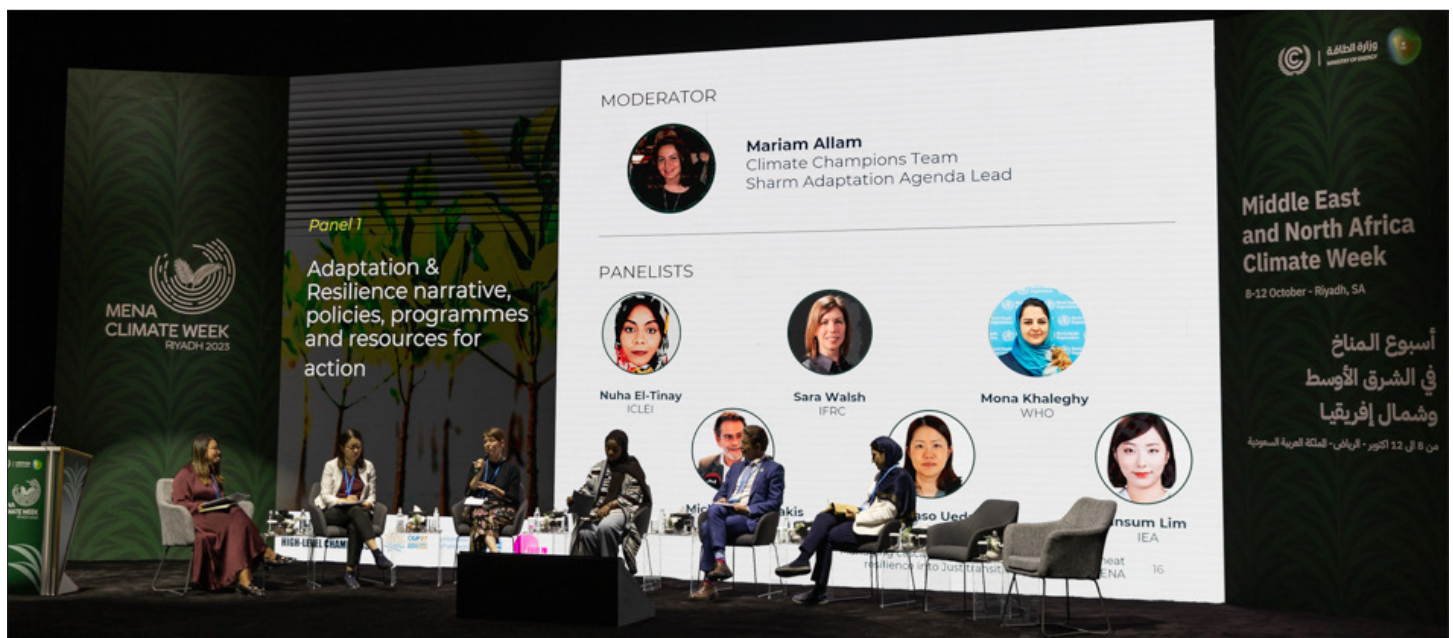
MENA CLIMATE WEEK
RIYADH 2023

Panel 1

Adaptation & Resilience narrative, policies, programmes and resources for action

MODERATOR

Mariam Allam
Climate Champions Team
Sharm Adaptation Agenda Lead

PANELISTS

Nuha El-Tinay
ICLEI

Sara Walsh
IFRC

Mona Khaleghy
WHO

Mic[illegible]akis

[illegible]aso Ued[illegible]

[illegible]nsum Lim
IEA

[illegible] resilience into Just transit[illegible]

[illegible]beat
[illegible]ENA

16

HIGH-LEVEL CHAM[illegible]

وزارة الطاقة
MINISTRY OF ENERGY

Middle East and North Africa Climate Week
8-12 October - Riyadh, SA

أسبوع المناخ في الشرق الأوسط وشمال إفريقيا
من 8 الى 12 أكتوبر - الرياض - المملكة العربية السعودية